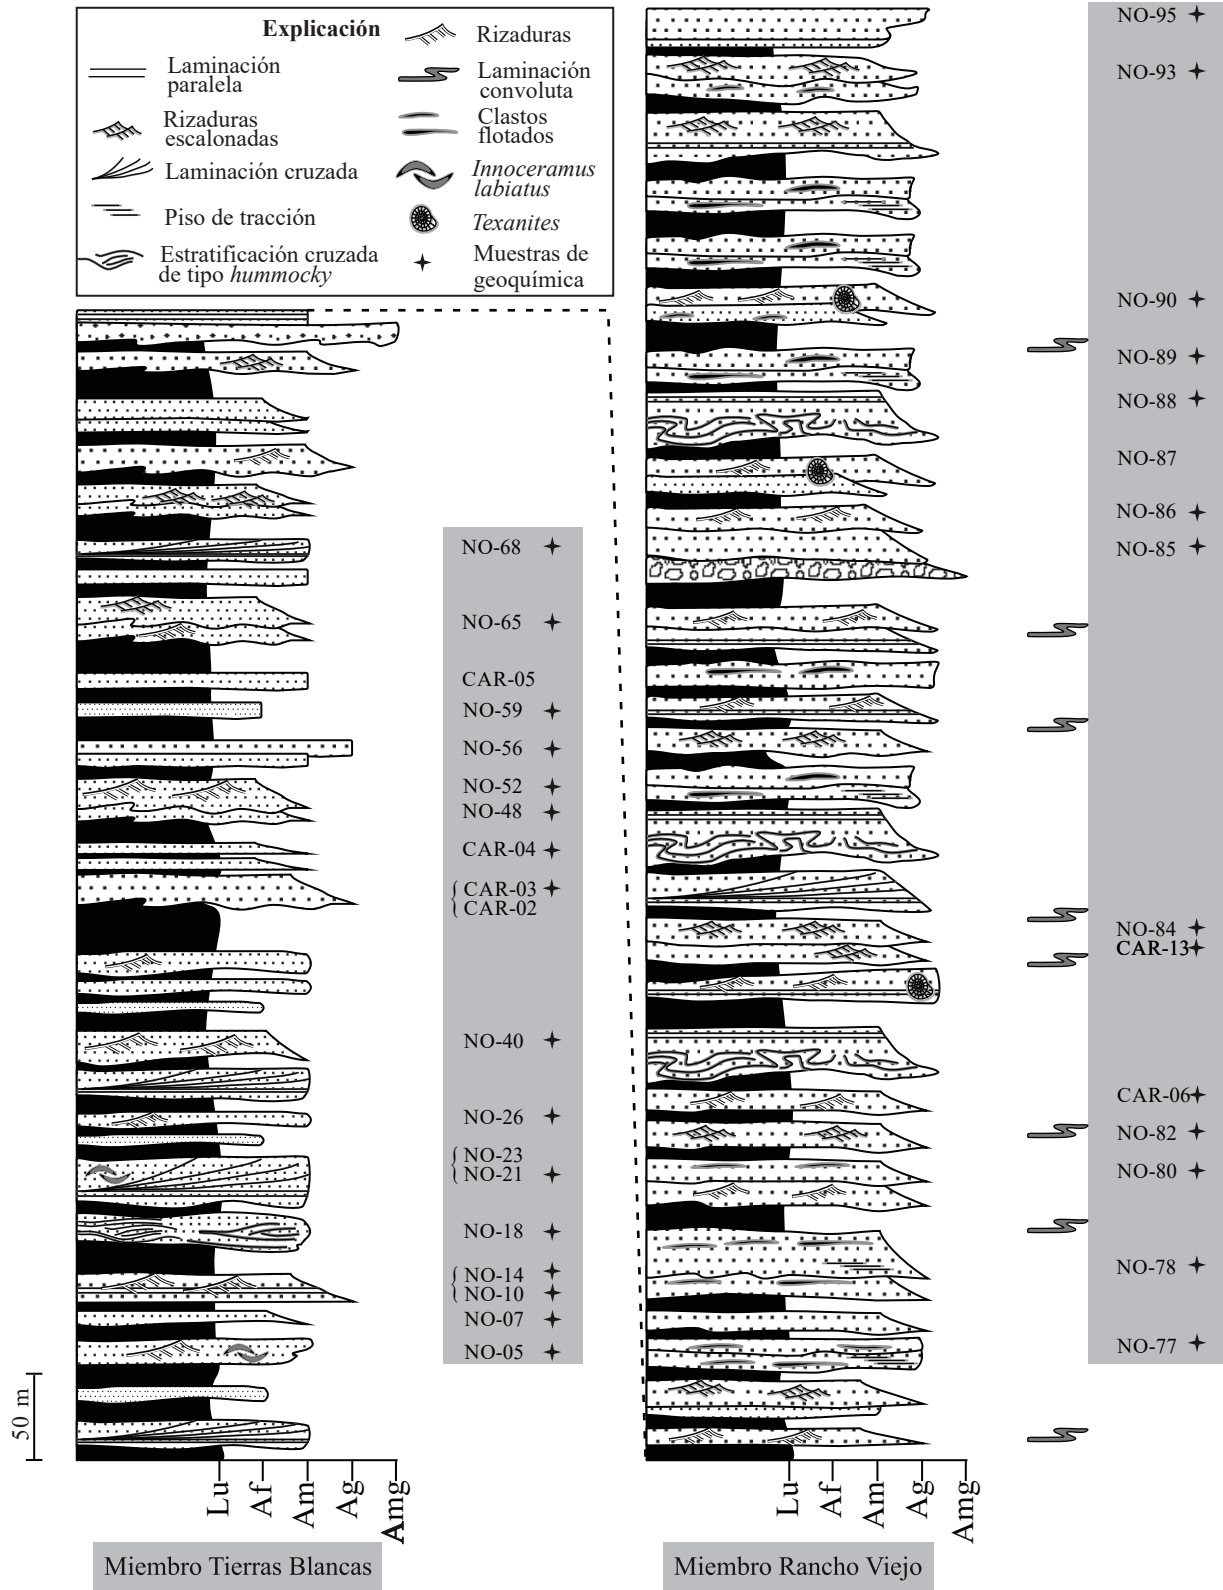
Explicación

Laminación paralela

Rizaduras escalonadas

Laminación cruzada

Piso de tracción

Estratificación cruzada de tipo *hummocky*

Rizaduras

Laminación convoluta

Clastos flotados

*Innoceramus labiatus*

*Texanites*

Muestras de geoquímica

NO-68
NO-65
CAR-05
NO-59
NO-56
NO-52
NO-48
CAR-04
CAR-03
CAR-02
NO-40
NO-26
NO-23
NO-21
NO-18
NO-14
NO-10
NO-07
NO-05

50 m

Lu
Af
Am
Ag
Amg

Miembro Tierras Blancas

NO-95
NO-93
NO-90
NO-89
NO-88
NO-87
NO-86
NO-85
NO-84
CAR-13
CAR-06
NO-82
NO-80
NO-78
NO-77

Lu
Af
Am
Ag
Amg

Miembro Rancho Viejo